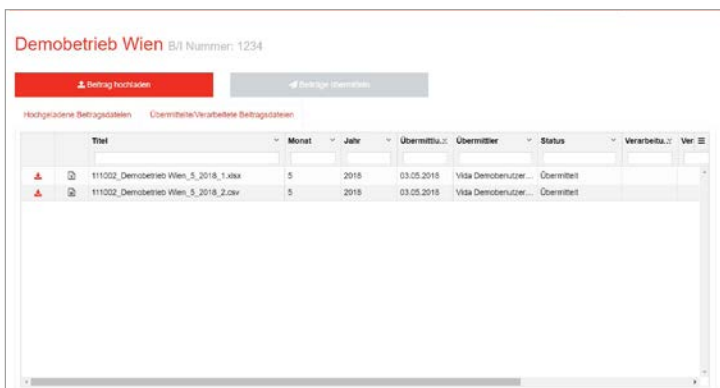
Demobetrieb Wien B/I Nummer: 1234

Beitrag hochladen

Beiträge übermitteln

Hochgeladene Beitragsdateien

Übermittelte/Verarbeitete Beitragsdateien

| | | Titel | Monat | Jahr | Übermittlu... | Übermittler | Status | Verarbeitu... | Ver |
|---|---|---|---|---|---|---|---|---|---|
| | | 111002_Demobetrieb Wien_5_2018_1.xlsx | 5 | 2018 | 03.05.2018 | Vida Demobenutzer... | Übermittelt | | |
| | | 111002_Demobetrieb Wien_5_2018_2.csv | 5 | 2018 | 03.05.2018 | Vida Demobenutzer... | Übermittelt | | |